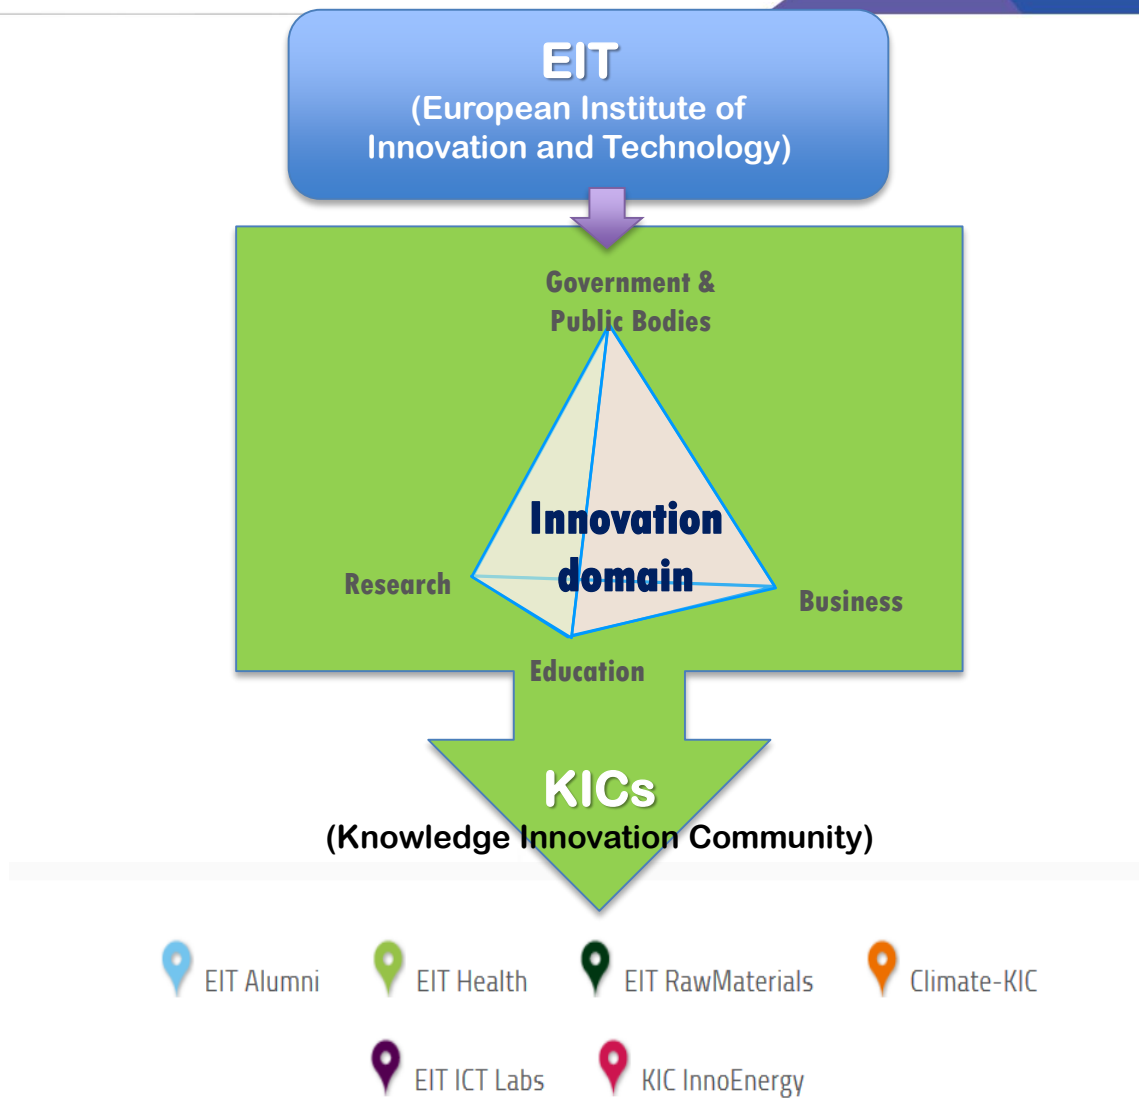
EIT
(European Institute of Innovation and Technology)

Government & Public Bodies

Innovation domain

Research

Business

Education

KICs
(Knowledge Innovation Community)

EIT Alumni

EIT Health

EIT RawMaterials

Climate-KIC

EIT ICT Labs

KIC InnoEnergy